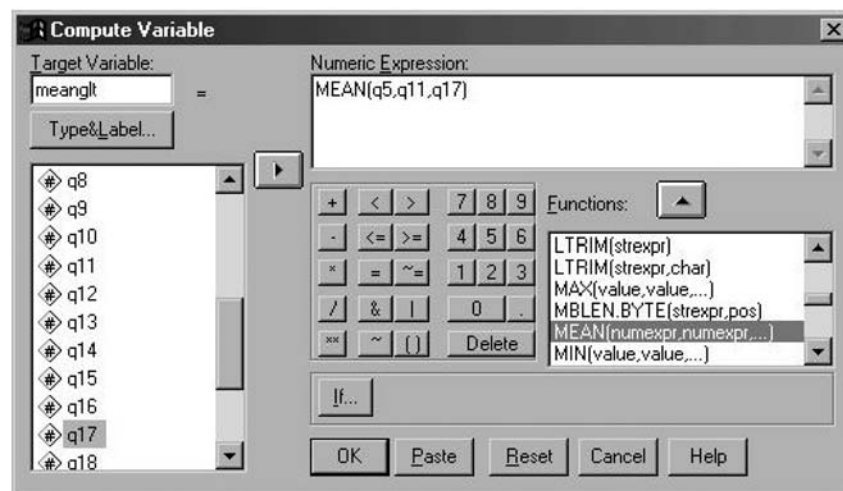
Compute Variable

Target Variable:
meanglt
=
Type&Label...

q8
q9
q10
q11
q12
q13
q14
q15
q16
q17
q18

Numeric Expression:
MEAN(q5,q11,q17)

+ < > 7 8 9
- <= >= 4 5 6
* = ~= 1 2 3
/ & | 0 .
** ~ ( ) Delete

Functions:
LTRIM(strexpr)
LTRIM(strexpr,char)
MAX(value,value,...)
MBLEN.BYTE(strexpr,pos)
MEAN(numexpr,numexpr,...)
MIN(value,value,...)

If...

OK Paste Reset Cancel Help